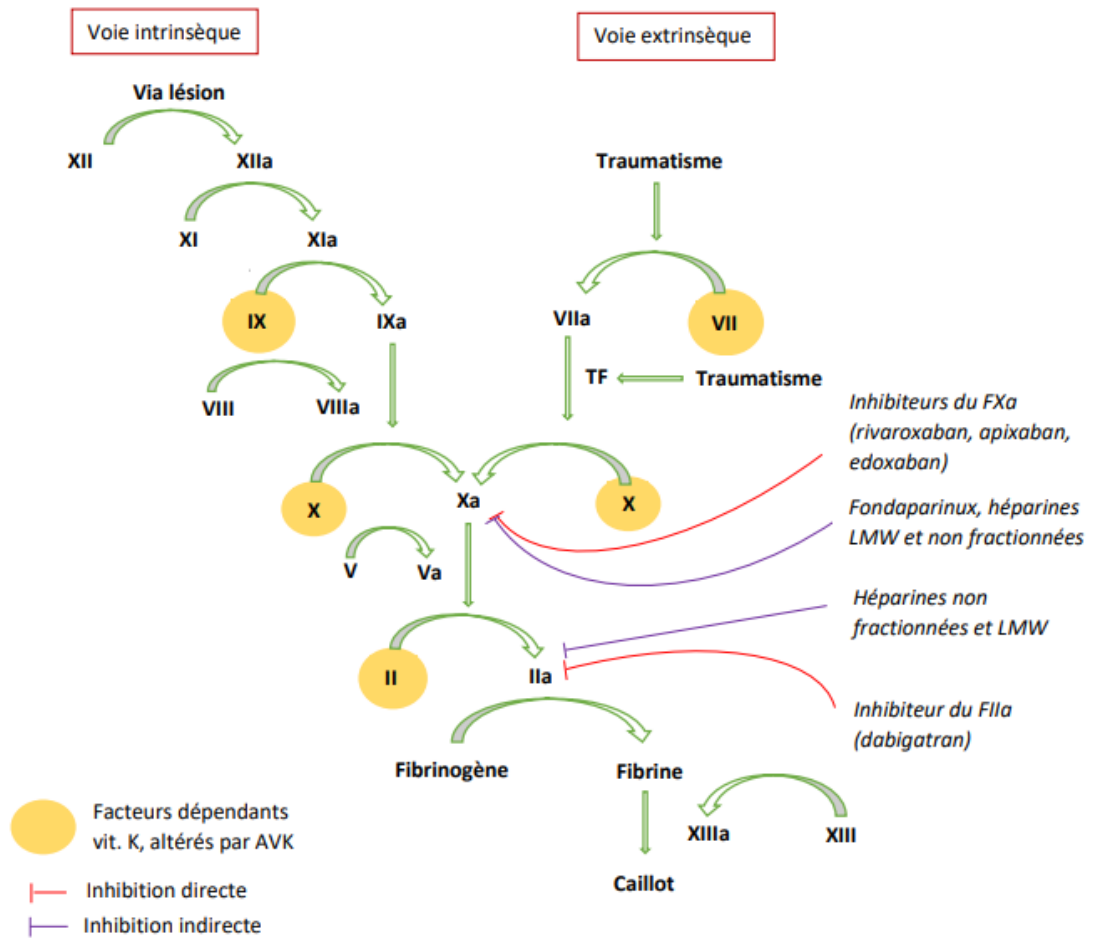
Voie intrinsèque

Voie extrinsèque

Via lésion

XII

XIIa

Traumatisme

XI

XIa

IX

IXa

VIIa

VII

TF

Traumatisme

VIII

VIIIa

*Inhibiteurs du FXa (rivaroxaban, apixaban, edoxaban)*

X

Xa

X

*Fondaparinux, héparines LMW et non fractionnées*

V

Va

*Héparines non fractionnées et LMW*

II

IIa

*Inhibiteur du FIIa (dabigatran)*

Fibrinogène

Fibrine

XIIIa

XIII

Caillot

Facteurs dépendants vit. K, altérés par AVK

Inhibition directe

Inhibition indirecte